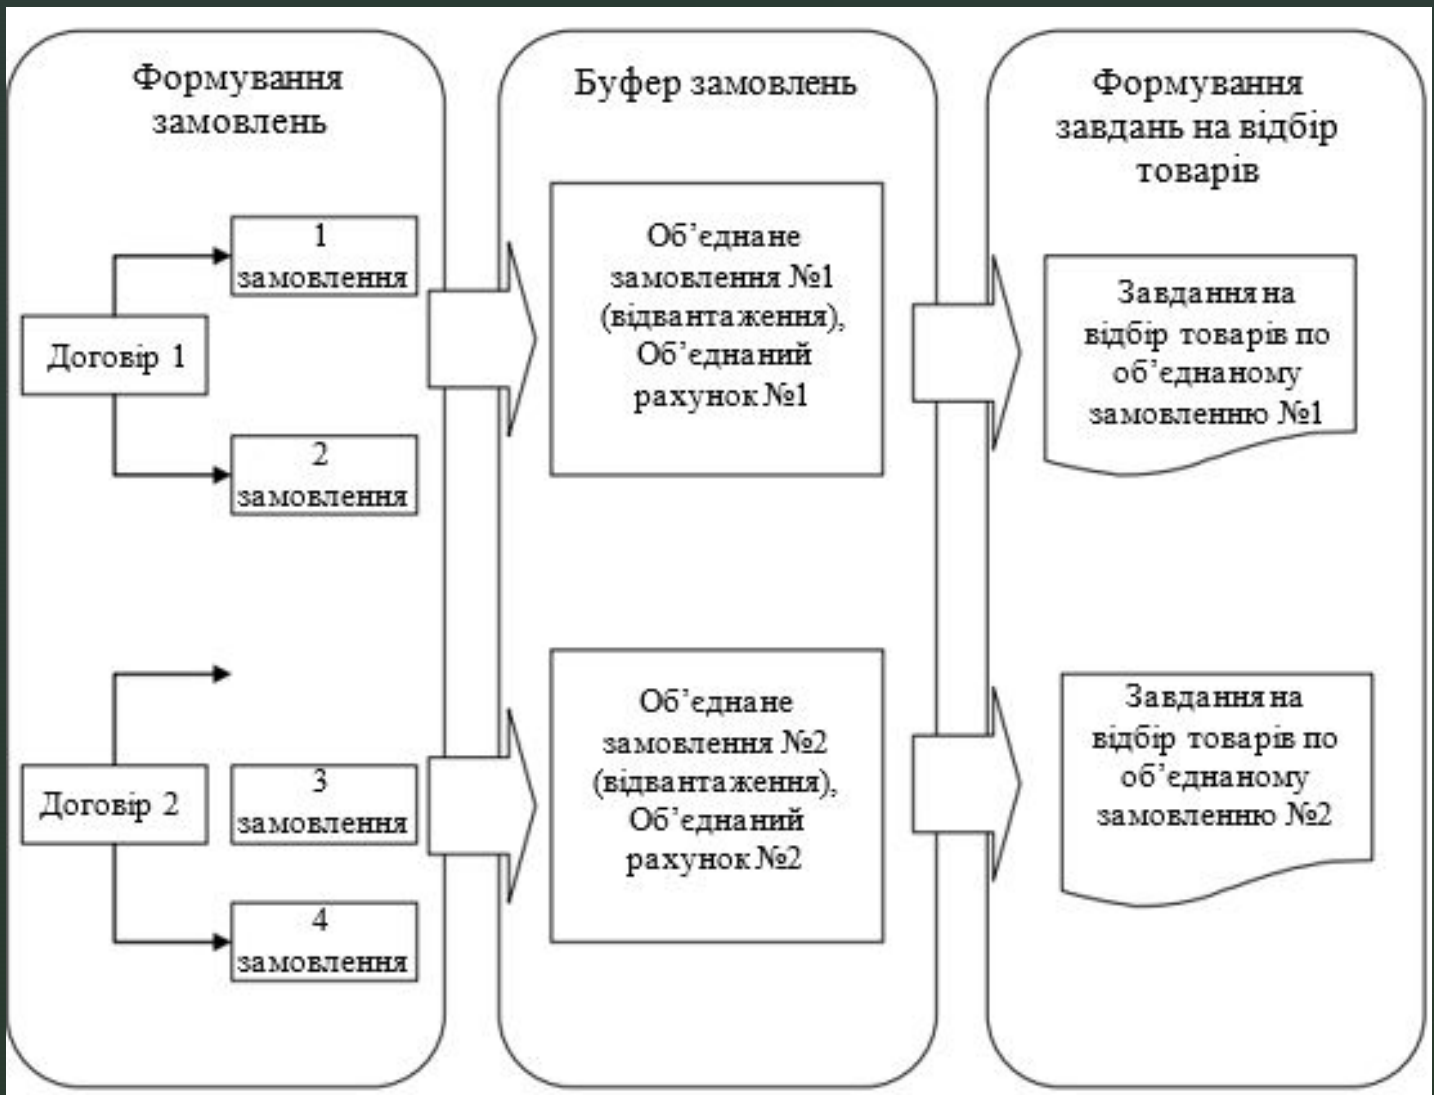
Формування замовлень

1 замовлення

Договір 1

2 замовлення

Договір 2

3 замовлення

4 замовлення

Буфер замовлень

Об'єднане замовлення №1 (відвантаження), Об'єднаний рахунок №1

Об'єднане замовлення №2 (відвантаження), Об'єднаний рахунок №2

Формування завдань на відбір товарів

Завдання на відбір товарів по об'єднаному замовленню №1

Завдання на відбір товарів по об'єднаному замовленню №2